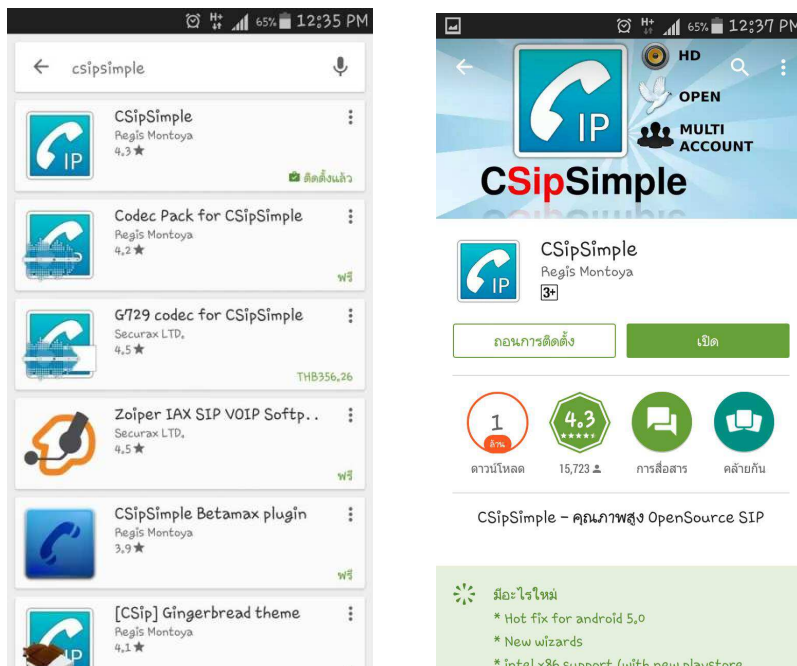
H+ 65% 12:35 PM

csipsimple

CSipSimple
Regis Montoya
4.3 ★
ติดตั้งแล้ว

Codec Pack for CSipSimple
Regis Montoya
4.2 ★
ฟรี

G729 codec for CSipSimple
Securax LTD.
4.5 ★
THB356.26

Zoiper IAX SIP VOIP Softp..
Securax LTD.
4.5 ★
ฟรี

CSipSimple Betamax plugin
Regis Montoya
3.9 ★
ฟรี

[CSip] Gingerbread theme
Regis Montoya
4.1 ★

IP

H+ 65% 12:37 PM

HD
OPEN
MULTI ACCOUNT
IP
CSipSimple

CSipSimple
Regis Montoya
3+
IP

ถอนการติดตั้ง
เปิด

1
ล้าน
ดาวน์โหลด

4.3
15,723

การสื่อสาร

คล้ายกัน

CSipSimple - คุณภาพสูง OpenSource SIP

มีอะไรใหม่
* Hot fix for android 5.0
* New wizards
* intel x86 support (with new playstore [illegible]